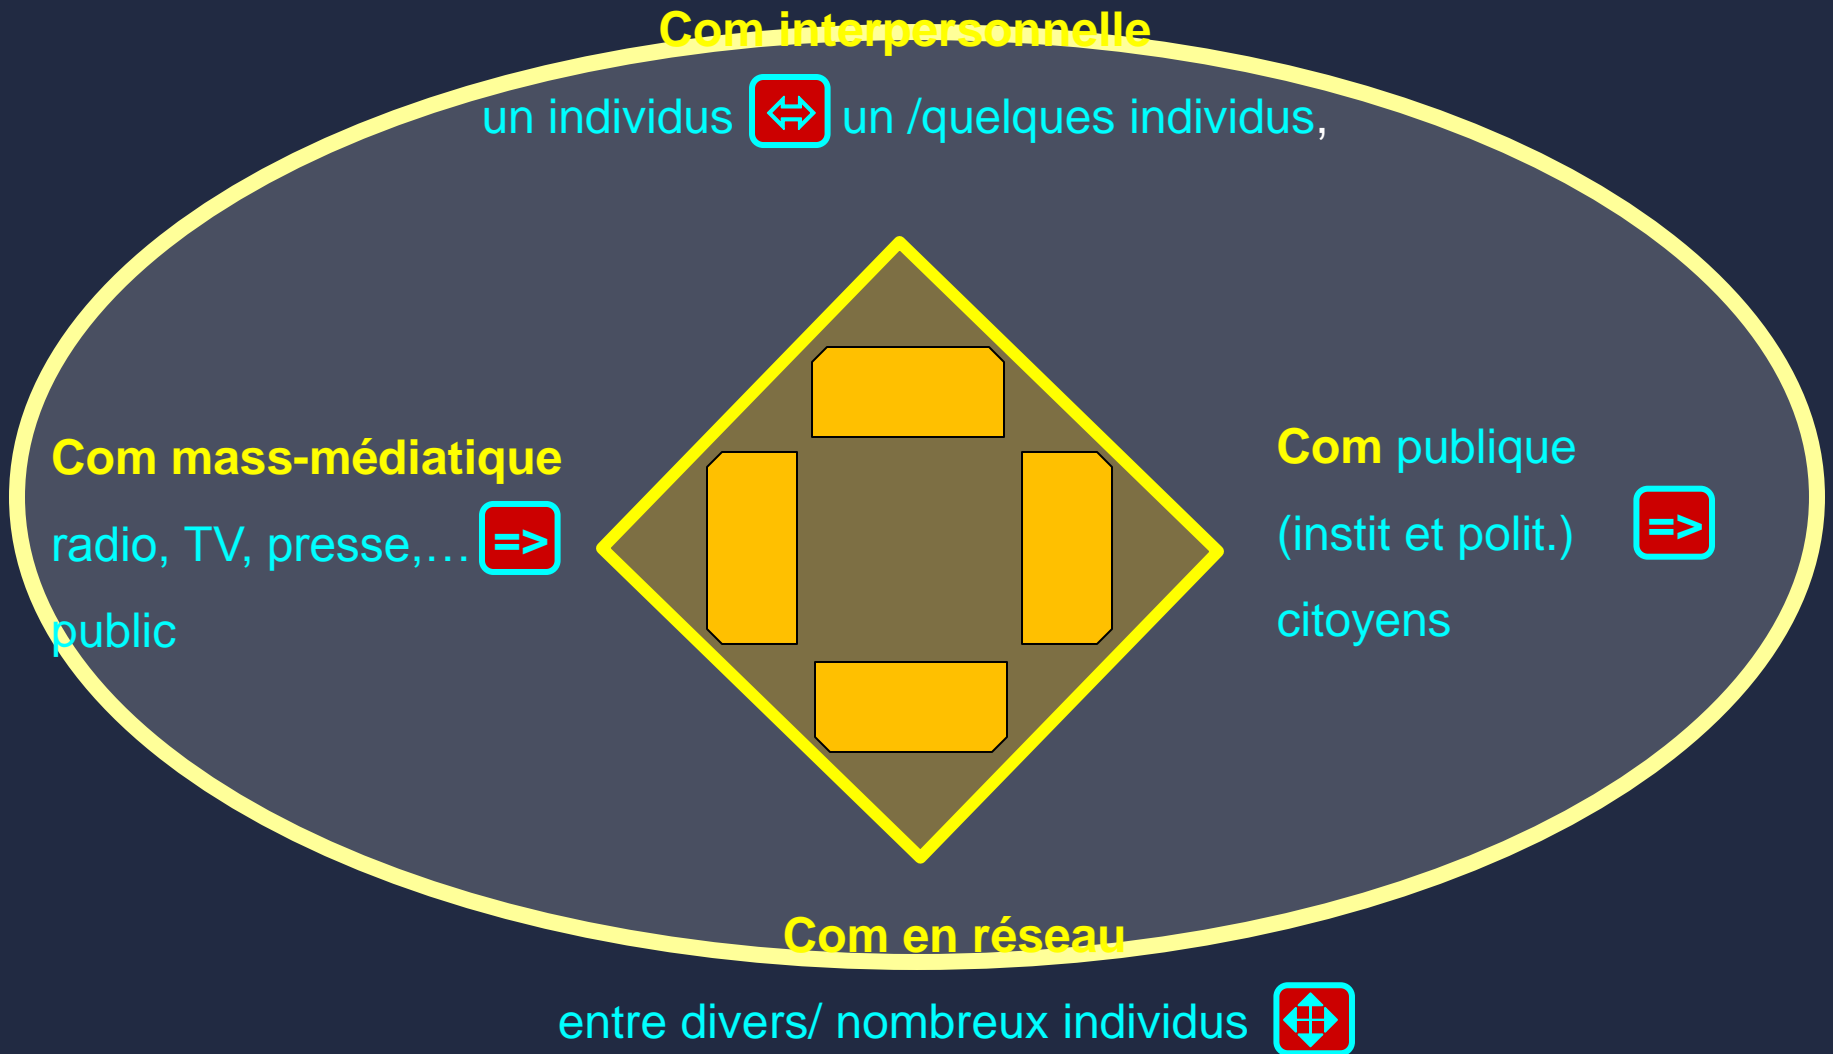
Com interpersonnelle

un individus ⇔ un /quelques individus,

Com mass-médiatique

radio, TV, presse,… =>

public

Com publique

(instit et polit.) =>

citoyens

Com en réseau

entre divers/ nombreux individus